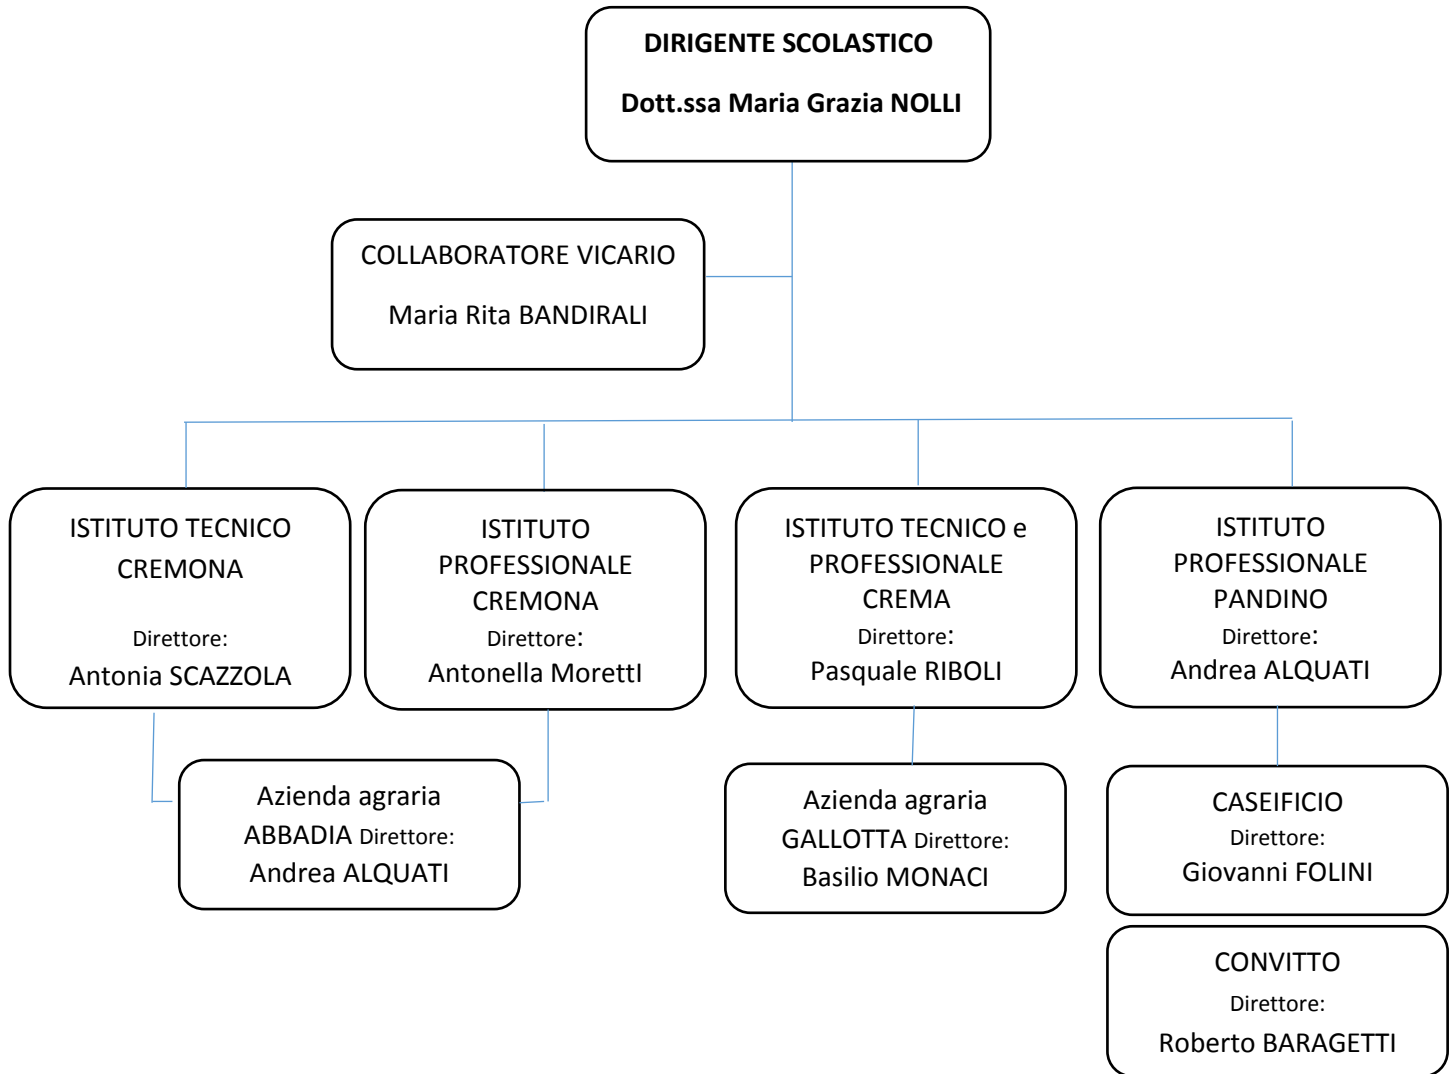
DIRIGENTE SCOLASTICO

Dott.ssa Maria Grazia NOLLI

COLLABORATORE VICARIO

Maria Rita BANDIRALI

ISTITUTO TECNICO CREMONA

Direttore:

Antonia SCAZZOLA

ISTITUTO PROFESSIONALE CREMONA

Direttore:

Antonella MorettI

ISTITUTO TECNICO e PROFESSIONALE CREMA

Direttore:

Pasquale RIBOLI

ISTITUTO PROFESSIONALE PANDINO

Direttore:

Andrea ALQUATI

Azienda agraria ABBADIA Direttore:

Andrea ALQUATI

Azienda agraria GALLOTTA Direttore:

Basilio MONACI

CASEIFICIO

Direttore:

Giovanni FOLINI

CONVITTO

Direttore:

Roberto BARAGETTI